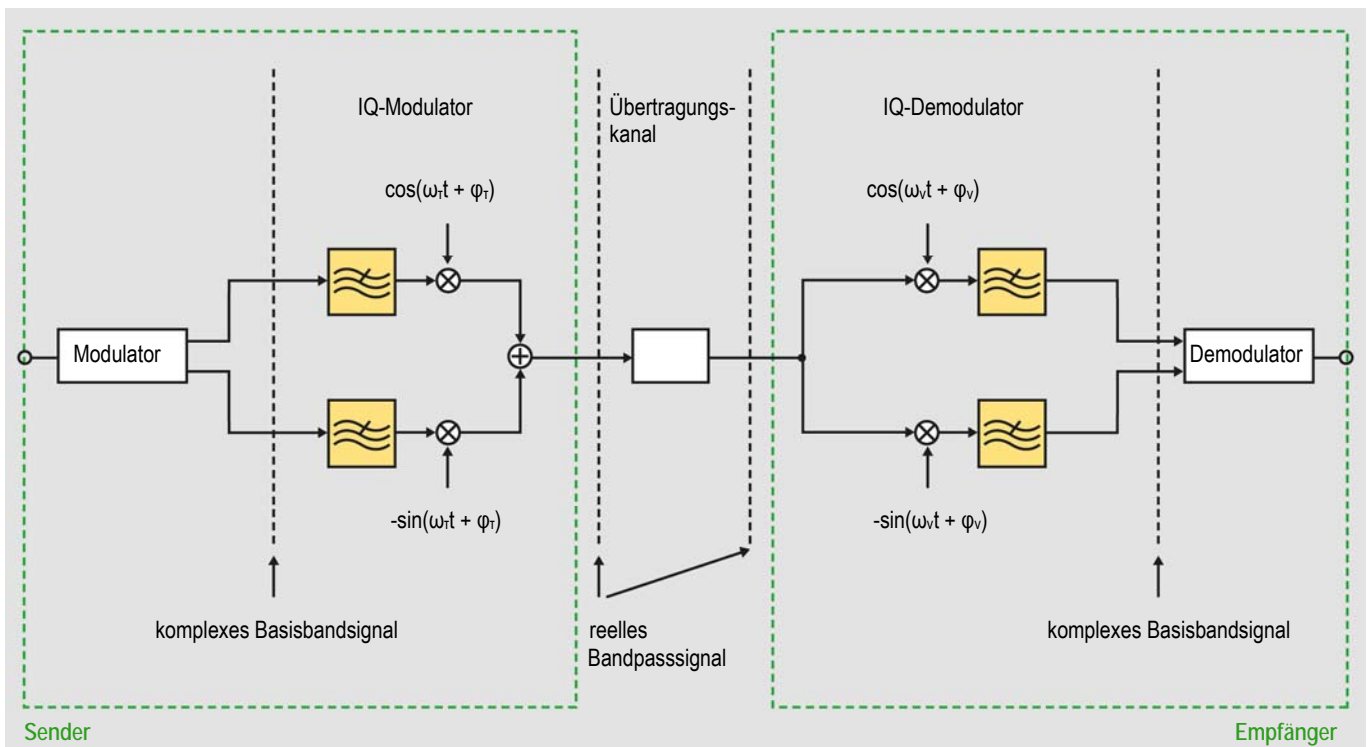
IQ-Modulator

Übertragungskanal

IQ-Demodulator

$\cos(\omega_T t + \varphi_T)$

$\cos(\omega_V t + \varphi_V)$

Modulator

Demodulator

$-\sin(\omega_T t + \varphi_T)$

$-\sin(\omega_V t + \varphi_V)$

komplexes Basisbandsignal

reelles Bandpasssignal

komplexes Basisbandsignal

Sender

Empfänger